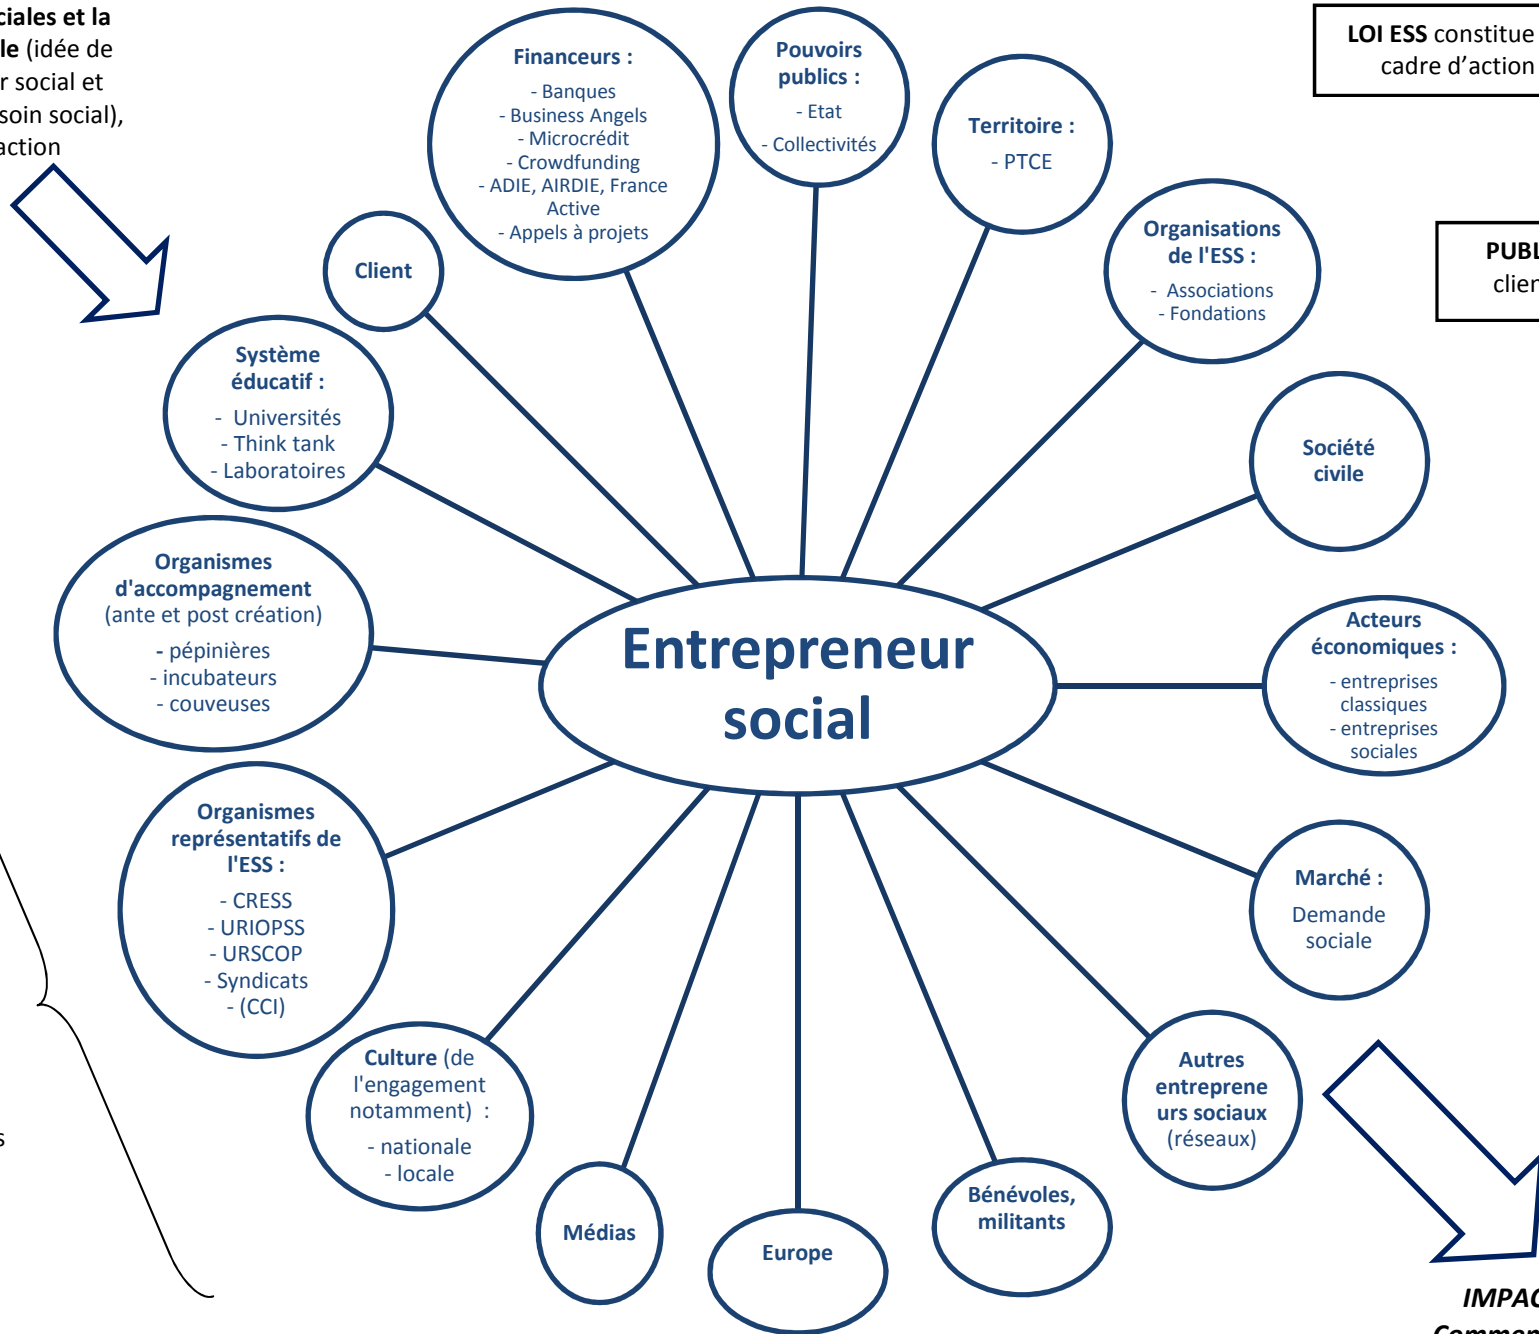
ciales et la le (idée de r social et soin social), action

LOI ESS constitue cadre d'action

PUBL clier

Financeurs :
- Banques
- Business Angels
- Microcrédit
- Crowdfunding
- ADIE, AIRDIE, France Active
- Appels à projets

Pouvoirs publics :
- Etat
- Collectivités

Territoire :
- PTCE

Organisations de l'ESS :
- Associations
- Fondations

Client

Système éducatif :
- Universités
- Think tank
- Laboratoires

Société civile

Organismes d'accompagnement (ante et post création)
- pépinières
- incubateurs
- couveuses

Entrepreneur social

Acteurs économiques :
- entreprises classiques
- entreprises sociales

Organismes représentatifs de l'ESS :
- CRESS
- URIOPSS
- URSCOP
- Syndicats
- (CCI)

Marché :
Demande sociale

Culture (de l'engagement notamment) :
- nationale
- locale

Autres entrepreneurs sociaux (réseaux)

Médias

Europe

Bénévoles, militants

s

IMPAC
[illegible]